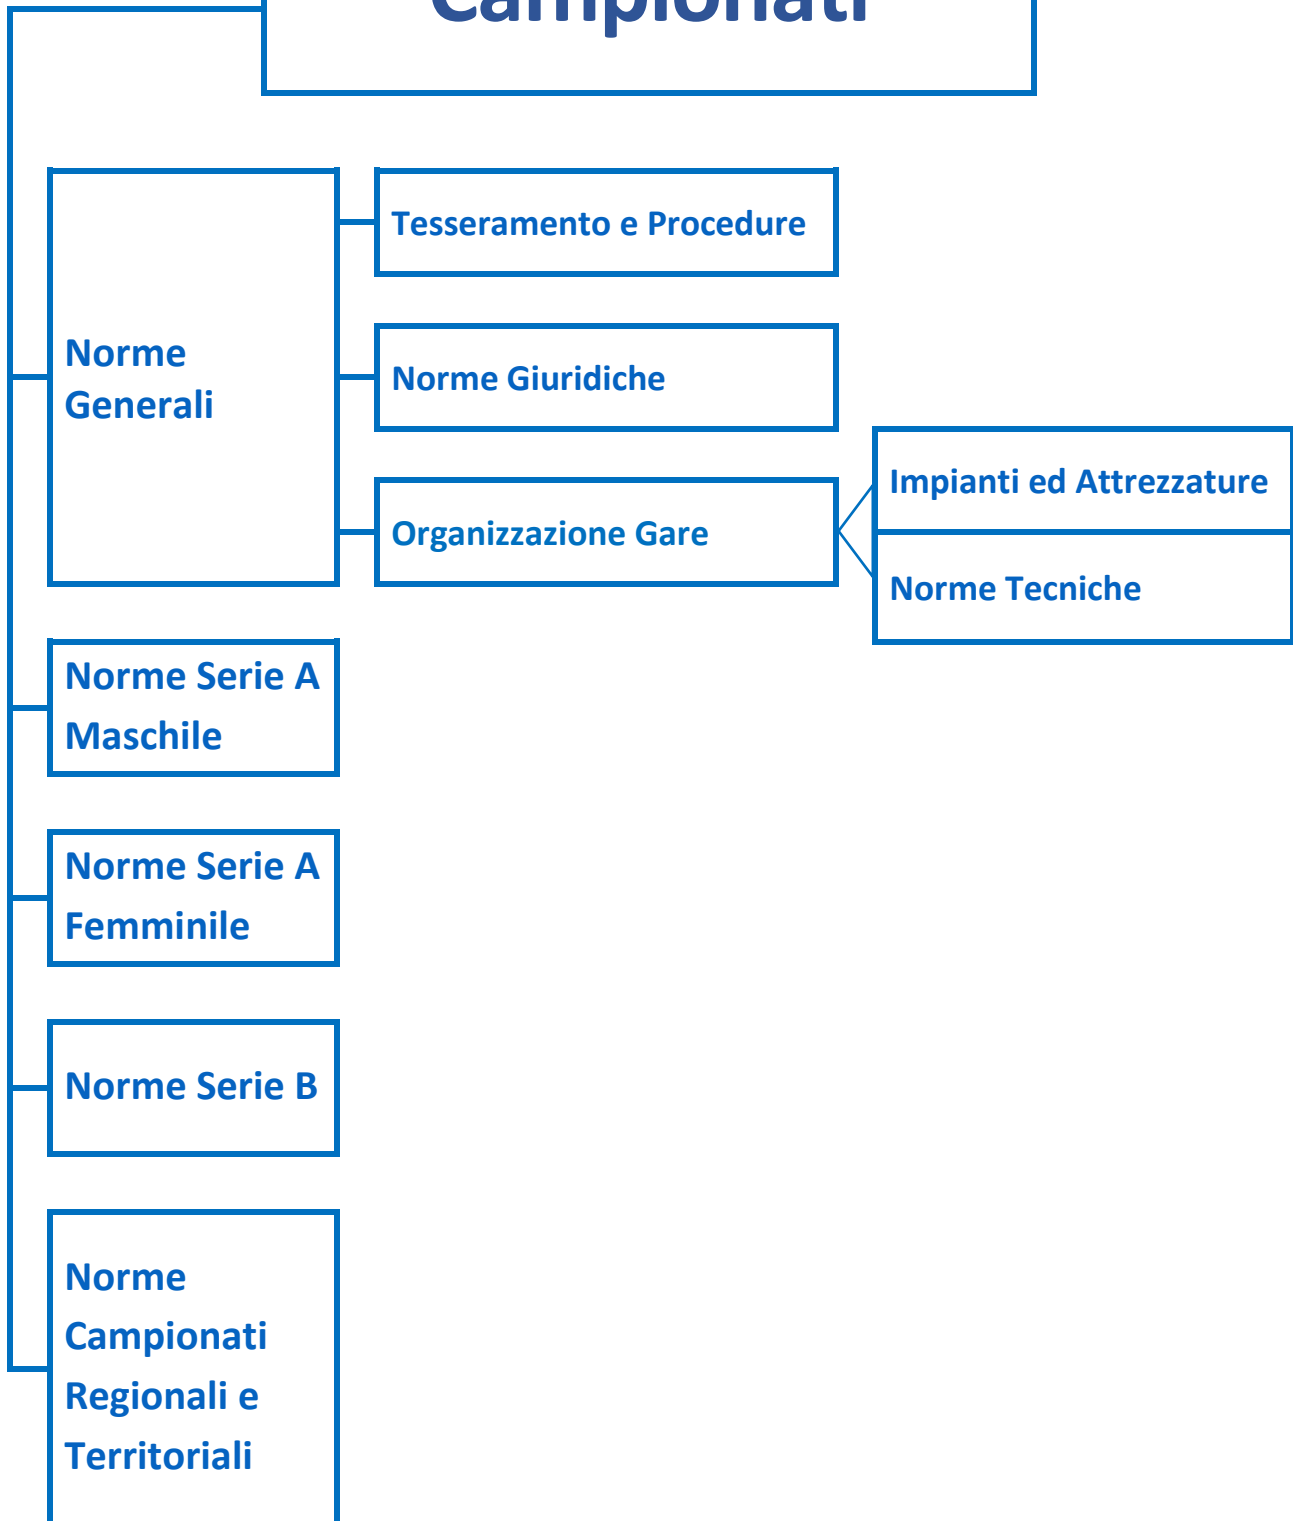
Campionati

Norme Generali

Tesseramento e Procedure

Norme Giuridiche

Organizzazione Gare

Impianti ed Attrezzature

Norme Tecniche

Norme Serie A Maschile

Norme Serie A Femminile

Norme Serie B

Norme Campionati Regionali e Territoriali